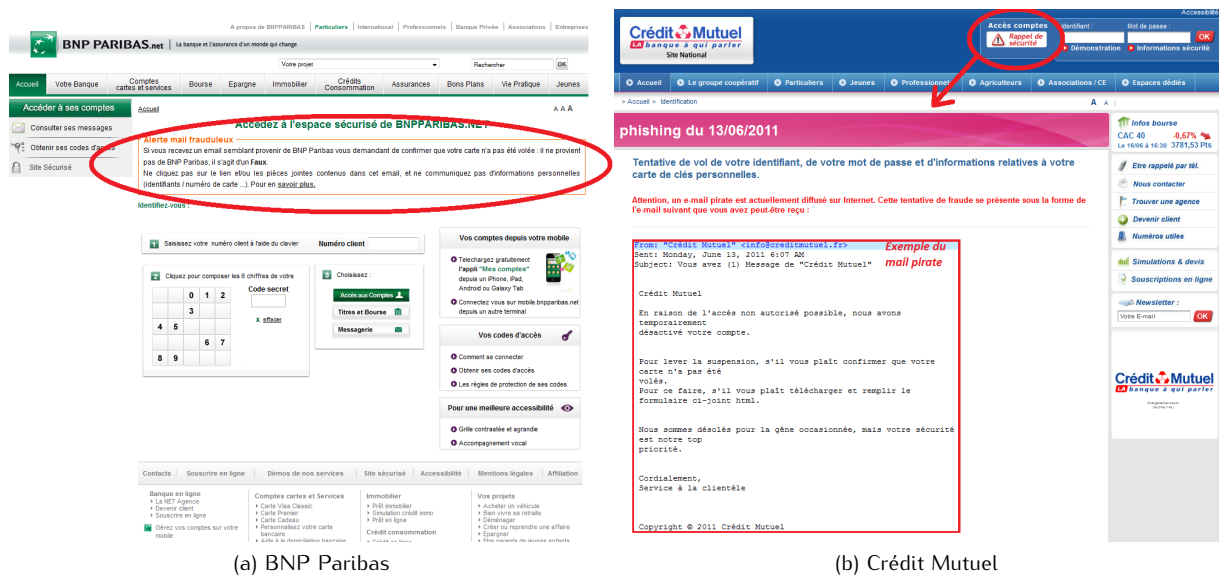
A propos de BNPPARIBAS | Particuliers | International | Professionnels | Banque Privée | Associations | Entreprises

BNP PARIBAS.net | La banque et l'assurance d'un monde qui change

Votre projet | Rechercher | OK

Accueil | Votre Banque | Comptes cartes et services | Bourse | Epargne | Immobilier | Crédits Consommation | Assurances | Bons Plans | Vie Pratique | Jeunes

Accéder à ses comptes
Consulter ses messages
Obtenir ses codes d'accès
Site Sécurisé

Accueil

A A A

Accédez à l'espace sécurisé de BNPPARIBAS.NET

Alerte mail frauduleux
Si vous recevez un email semblant provenir de BNP Paribas vous demandant de confirmer que votre carte n'a pas été volée : il ne provient pas de BNP Paribas, il s'agit d'un Faux.
Ne cliquez pas sur le lien et/ou les pièces jointes contenus dans cet email, et ne communiquez pas d'informations personnelles (identifiants / numéro de carte ...). Pour en savoir plus.

Identifiez-vous :

1 Saisissez votre numéro client à l'aide du clavier Numéro client

2 Cliquez pour composer les 6 chiffres de votre Code secret

| | 0 | 1 | 2 |
|---|---|---|---|
| | 3 | | |
| 4 | 5 | | |
| | | 6 | 7 |
| 8 | 9 | | |

x effacer

3 Choisissez :
Accès aux Comptes
Titres et Bourse
Messagerie

Vos comptes depuis votre mobile
Telechargez gratuitement l'appli "Mes comptes" depuis un iPhone, iPad, Android ou Galaxy Tab
Connectez vous sur mobile.bnpparibas.net depuis un autre terminal

Vos codes d'accès
Comment se connecter
Obtenir ses codes d'accès
Les règles de protection de ses codes

Pour une meilleure accessibilité
Grille contrastée et agrandie
Accompagnement vocal

Contacts | Souscrire en ligne | Démos de nos services | Site sécurisé | Accessibilité | Mentions légales | Affiliation

Banque en ligne
La NET Agence
Devenir client
Souscrire en ligne
Gérez vos comptes sur votre mobile

Comptes cartes et Services
Carte Visa Classic
Carte Premier
Carte Cadeau
Personnalisez votre carte bancaire
Aide à la domiciliation bancaire

Immobilier
Prêt immobilier
Simulation crédit immo
Prêt en ligne
Crédit consommation

Vos projets
Acheter un véhicule
Bien vivre sa retraite
Déménager
Créer ou reprendre une affaire
Epargner

(a) BNP Paribas

Accessibilité

Crédit Mutuel
LA banque à qui parler
Site National

Accès comptes
Rappel de sécurité
Identifiant : Mot de passe : OK
Démonstration Informations sécurité

Accueil | Le groupe coopératif | Particuliers | Jeunes | Professionnels | Agriculteurs | Associations / CE | Espaces dédiés

> Accueil > Identification

A A

phishing du 13/06/2011

Tentative de vol de votre identifiant, de votre mot de passe et d'informations relatives à votre carte de clés personnelles.

Attention, un e-mail pirate est actuellement diffusé sur Internet. Cette tentative de fraude se présente sous la forme de l'e-mail suivant que vous avez peut-être reçu :

From: "Crédit Mutuel" <info@creditmutuel.fr>
Sent: Monday, June 13, 2011 6:07 AM
Subject: Vous avez (1) Message de "Crédit Mutuel"

Exemple du mail pirate

Crédit Mutuel

En raison de l'accès non autorisé possible, nous avons temporairement désactivé votre compte.

Pour lever la suspension, s'il vous plaît confirmer que votre carte n'a pas été volés.
Pour ce faire, s'il vous plaît télécharger et remplir le formulaire ci-joint html.

Nous sommes désolés pour la gêne occasionnée, mais votre sécurité est notre top priorité.

Cordialement,
Service à la clientèle

Copyright © 2011 Crédit Mutuel

Infos bourse
CAC 40 -0,67%
Le 16/06 à 16:38 3781,53 Pts

Etre rappelé par tél.
Nous contacter
Trouver une agence
Devenir client
Numéros utiles

Simulations & devis
Souscriptions en ligne

Newsletter :
Votre E-mail OK

Crédit Mutuel
LA banque à qui parler

(b) Crédit Mutuel